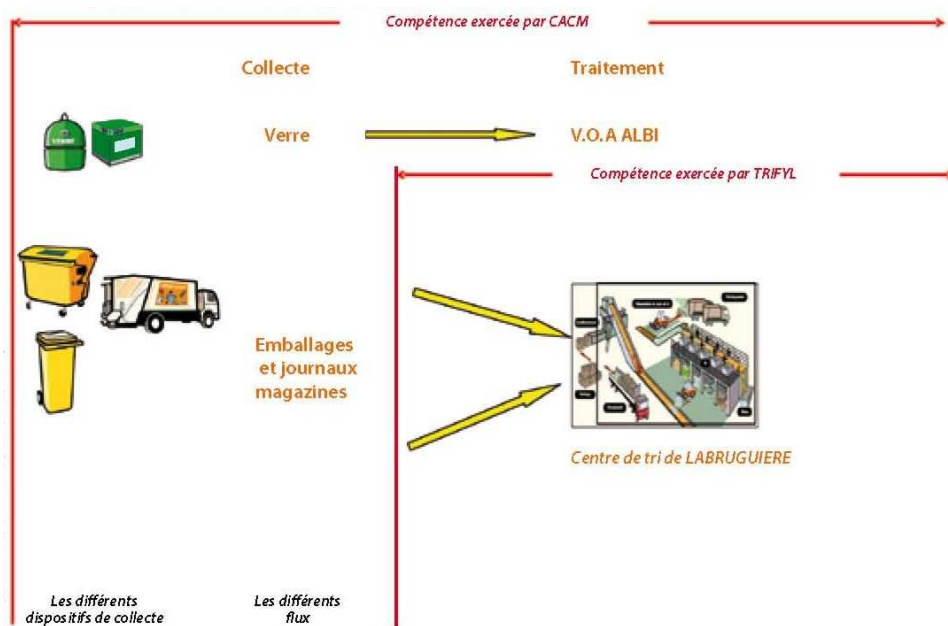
Compétence exercée par CACM

Collecte

Traitement

Verre

V.O.A ALBI

Compétence exercée par TRIFYL

Emballages et journaux magazines

Centre de tri de LABRUGUIERE

Les différents dispositifs de collecte

Les différents flux